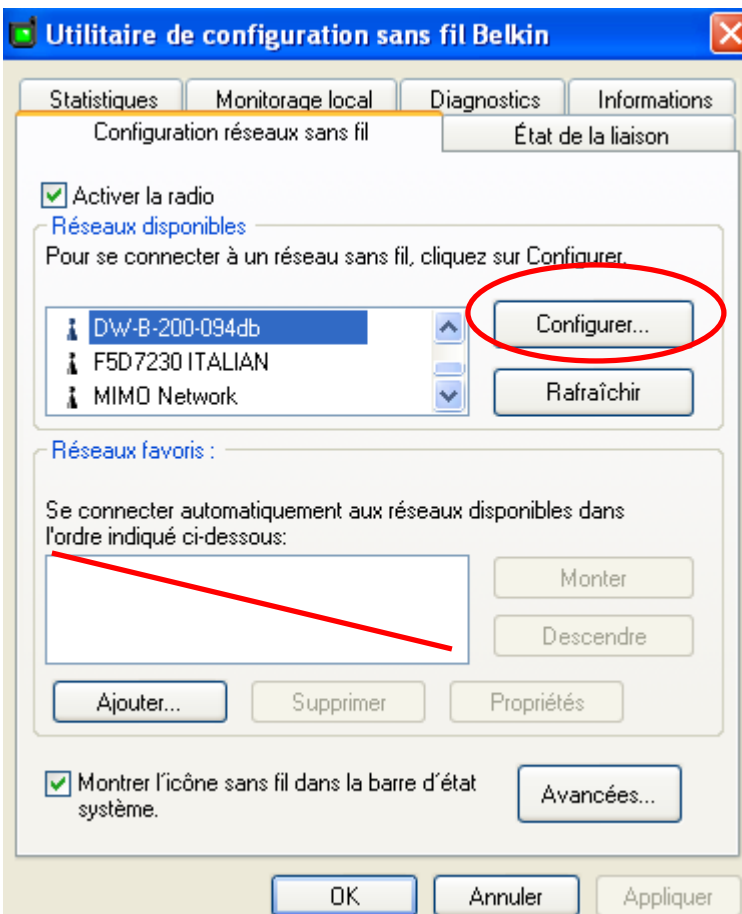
Utilitaire de configuration sans fil Belkin

Statistiques | Monitorage local | Diagnostics | Informations

Configuration réseaux sans fil | État de la liaison

Activer la radio

Réseaux disponibles

Pour se connecter à un réseau sans fil, cliquez sur Configurer.

DW-B-200-094db
F5D7230 ITALIAN
MIMO Network

Configurer...

Rafraîchir

Réseaux favoris :

Se connecter automatiquement aux réseaux disponibles dans l'ordre indiqué ci-dessous:

Monter

Descendre

Ajouter...

Supprimer

Propriétés

Montrer l'icône sans fil dans la barre d'état système.

Avancées...

OK

Annuler

Appliquer